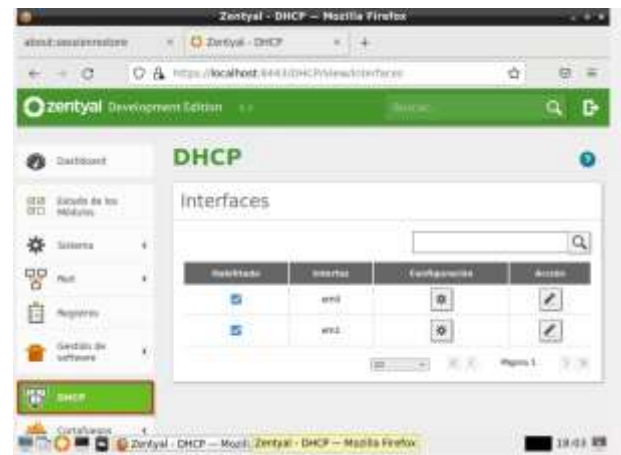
Zentyal - DHCP — Mozilla Firefox

about:sessionrestore
Zentyal - DHCP

https://localhost:8443/DHCP/View/Interfaces

zentyal Development Edition

Buscar...

Dashboard

Estado de los Módulos

Sistema

Red

Registros

Gestión de software

DHCP

Cortafuegos

DHCP

Interfaces

| Habilitado | Interfaz | Configuración | Acción |
|---|---|---|---|
| ☑ | em0 | | |
| ☑ | em1 | | |

10

Página 1

Zentyal - DHCP — Mozil... Zentyal - DHCP — Mozilla Firefox

18:03